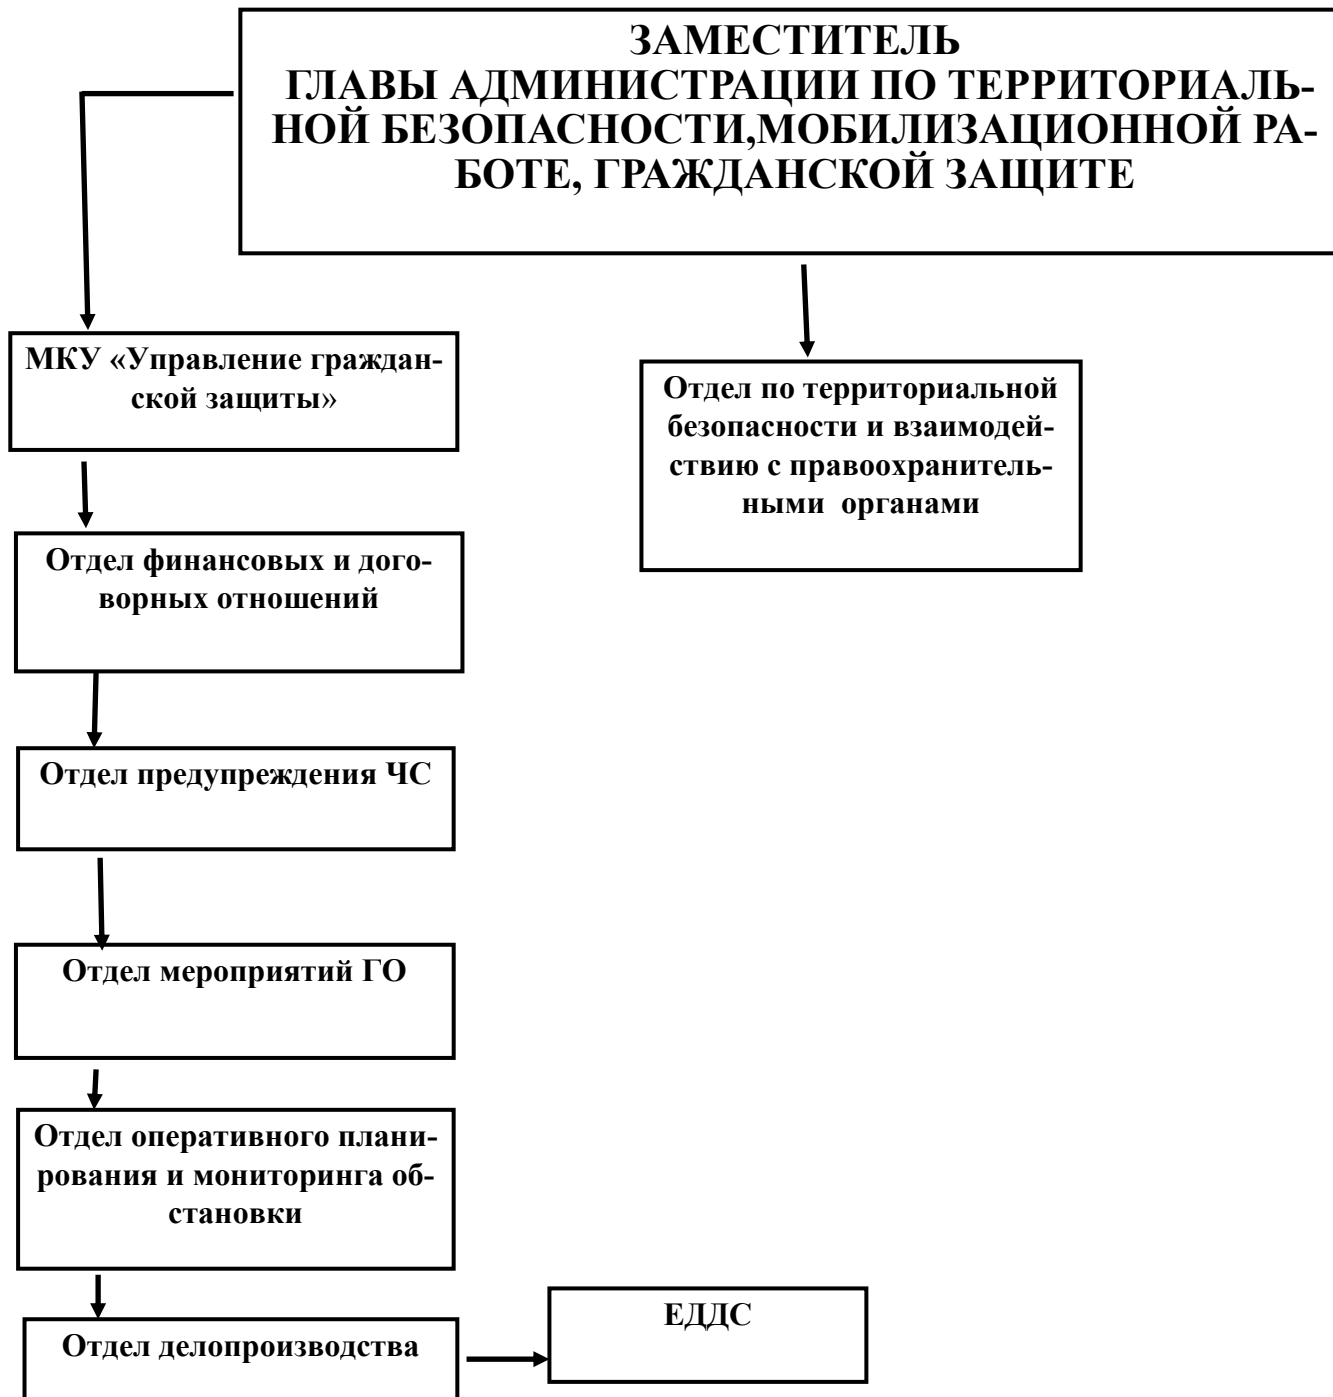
ЗАМЕСТИТЕЛЬ ГЛАВЫ АДМИНИСТРАЦИИ ПО ТЕРРИТОРИАЛЬНОЙ БЕЗОПАСНОСТИ,МОБИЛИЗАЦИОННОЙ РАБОТЕ, ГРАЖДАНСКОЙ ЗАЩИТЕ

МКУ «Управление гражданской защиты»

Отдел по территориальной безопасности и взаимодействию с правоохранительными органами

Отдел финансовых и договорных отношений

Отдел предупреждения ЧС

Отдел мероприятий ГО

Отдел оперативного планирования и мониторинга обстановки

Отдел делопроизводства

ЕДДС